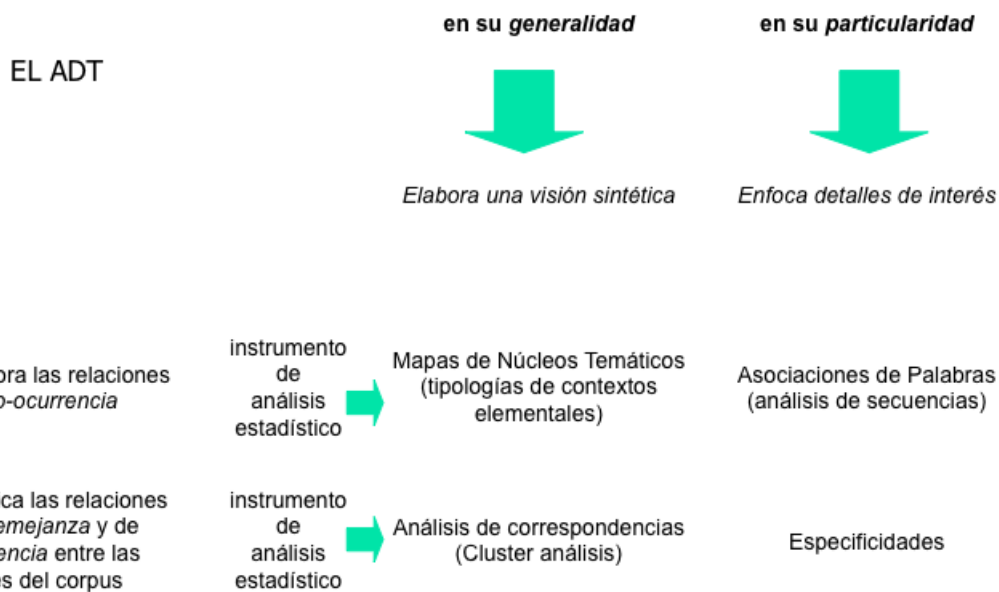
EL ADT

en su *generalidad*

en su *particularidad*

*Elabora una visión sintética*

*Enfoca detalles de interés*

ora las relaciones *o-ocurrencia*

instrumento de análisis estadístico

Mapas de Núcleos Temáticos (tipologías de contextos elementales)

Asociaciones de Palabras (análisis de secuencias)

ca las relaciones *emejanza* y de *encia* entre las es del corpus

instrumento de análisis estadístico

Análisis de correspondencias (Cluster análisis)

Especificidades